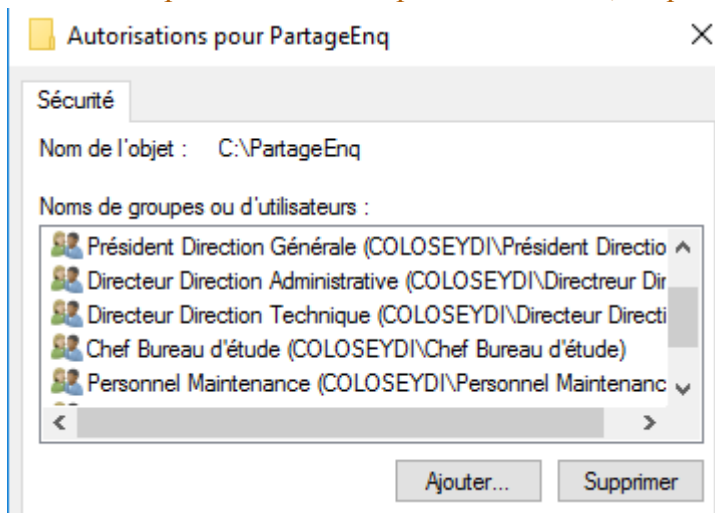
Autorisations pour PartageEnq

×

Sécurité

Nom de l'objet : C:\PartageEnq

Noms de groupes ou d'utilisateurs :

Président Direction Générale (COLOSEYDI\Président Directio

Directeur Direction Administrative (COLOSEYDI\Directreur Dir

Directeur Direction Technique (COLOSEYDI\Directeur Directi

Chef Bureau d'étude (COLOSEYDI\Chef Bureau d'étude)

Personnel Maintenance (COLOSEYDI\Personnel Maintenanc

Ajouter...

Supprimer